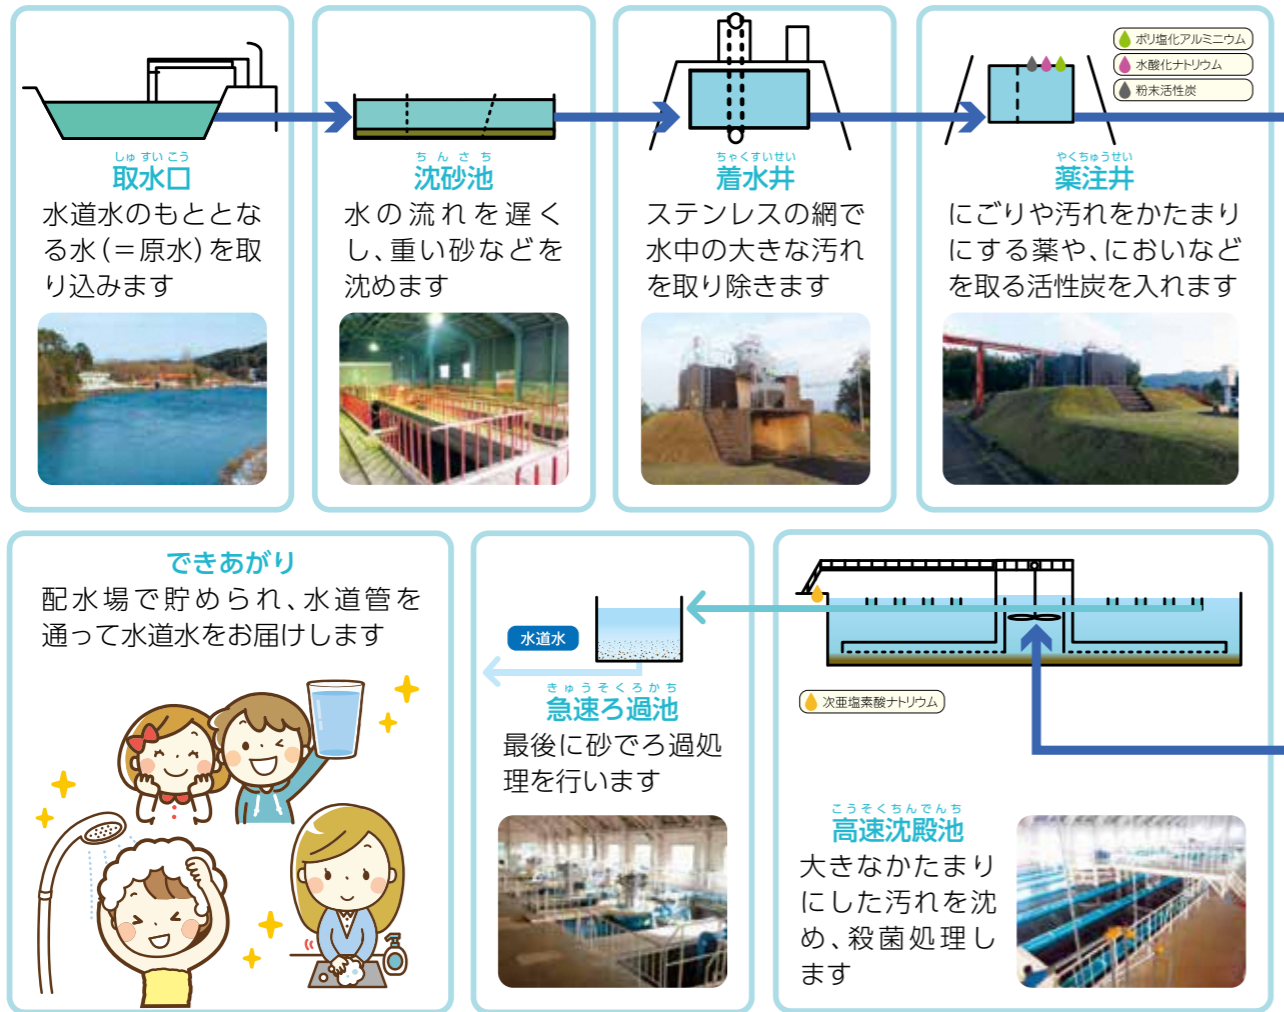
しゅ すい こう
取水口
水道水のもととなる水（＝原水）を取り込みます

ち ん さ ち
沈砂池
水の流れを遅くし、重い砂などを沈めます

ちゃくすいせい
着水井
ステンレスの網で水中の大きな汚れを取り除きます

ポリ塩化アルミニウム
水酸化ナトリウム
粉末活性炭

やくちゅうせい
薬注井
にごりや汚れをかたまりにする薬や、においなどを取る活性炭を入れます

できあがり
配水場で貯められ、水道管を通って水道水をお届けします

水道水

きゅうそくろかち
急速ろ過池
最後に砂でろ過処理を行います

次亜塩素酸ナトリウム

こうそくちんでんち
高速沈殿池
大きなかたまりにした汚れを沈め、殺菌処理します